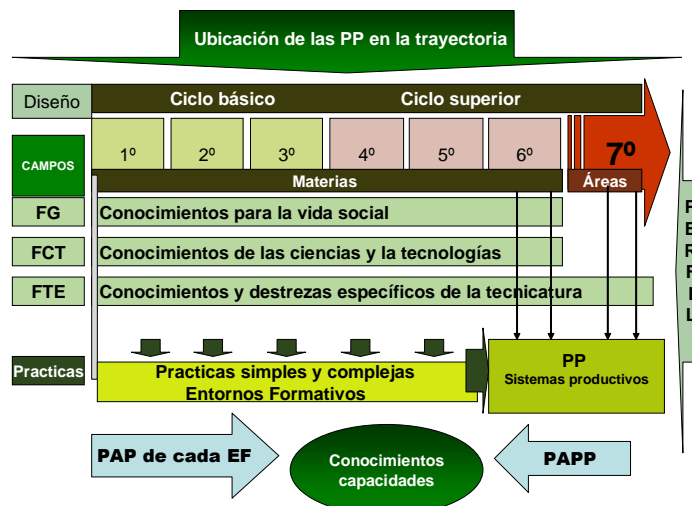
Ubicación de las PP en la trayectoria

Diseño

Ciclo básico

Ciclo superior

CAMPOS

1º

2º

3º

4º

5º

6º

7º

Materias

Áreas

FG

Conocimientos para la vida social

FCT

Conocimientos de las ciencias y la tecnologías

FTE

Conocimientos y destrezas específicos de la tecnicatura

Practicas

Practicas simples y complejas
Entornos Formativos

PP
Sistemas productivos

PAP de cada EF

Conocimientos
capacidades

PAPP

P
E
R
F
I
L